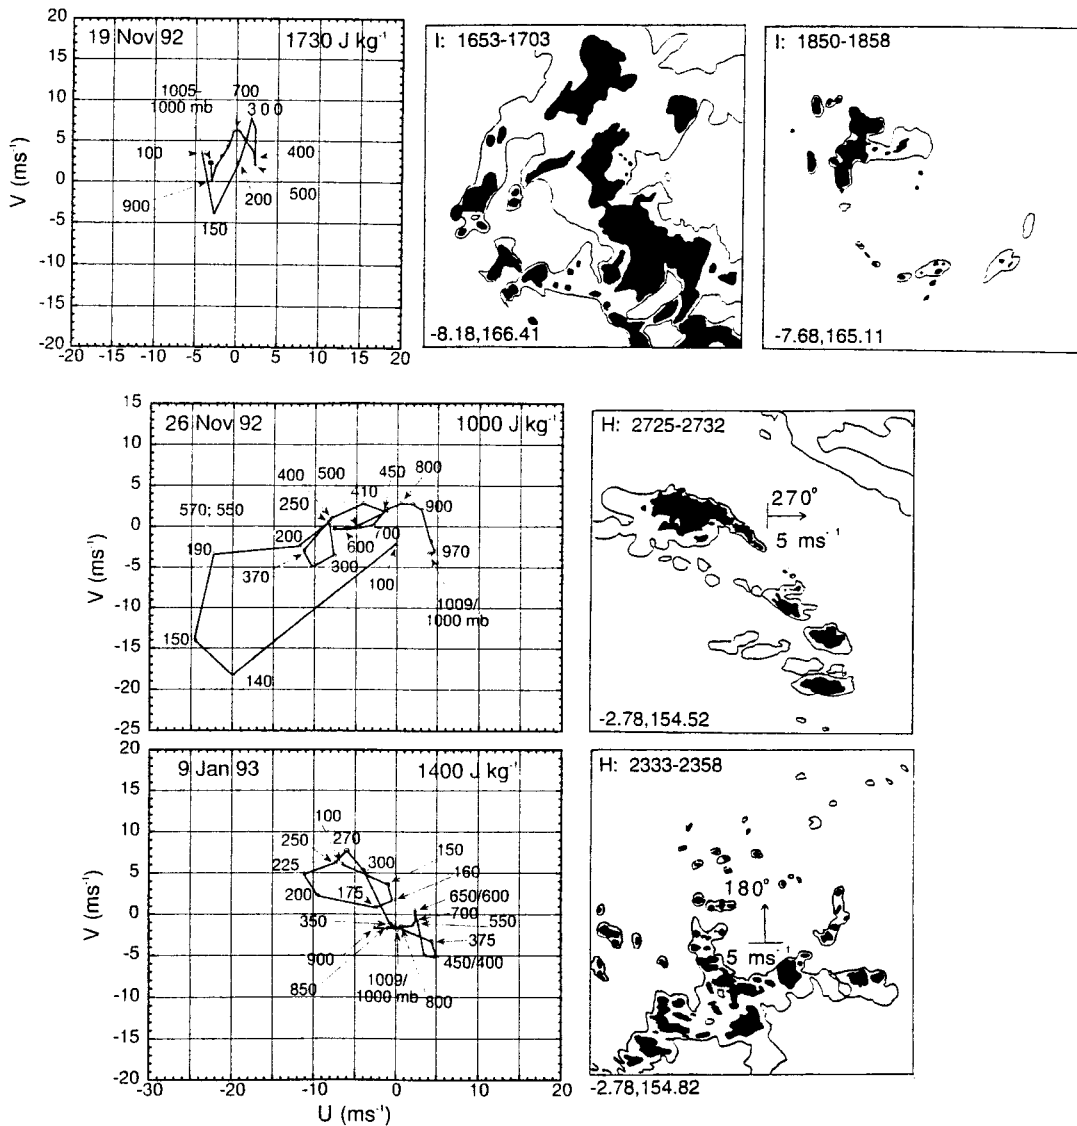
19 Nov 92
1730 J kg$^{-1}$
1005-
1000 mb
700
300
100
400
500
200
900
150
V (ms$^{-1}$)
20
15
10
5
0
-5
-10
-15
-20
-20 -15 -10 -5 0 5 10 15 20

I: 1653-1703
-8.18,166.41

I: 1850-1858
-7.68,165.11

26 Nov 92
1000 J kg$^{-1}$
400
500
450
800
250
410
900
570; 550
200
600
700
190
370
300
970
100
1009/
1000 mb
150
140
V (ms$^{-1}$)
15
10
5
0
-5
-10
-15
-20
-25

H: 2725-2732
270°
5 ms$^{-1}$
-2.78,154.52

9 Jan 93
1400 J kg$^{-1}$
100
250
270
225
300
150
160
200
175
650/600
700
350
550
375
900
450/400
850
1009/
1000 mb
800
V (ms$^{-1}$)
20
15
10
5
0
-5
-10
-15
-20
-30 -20 -10 0 10 20
U (ms$^{-1}$)

H: 2333-2358
180°
5 ms$^{-1}$
-2.78,154.82